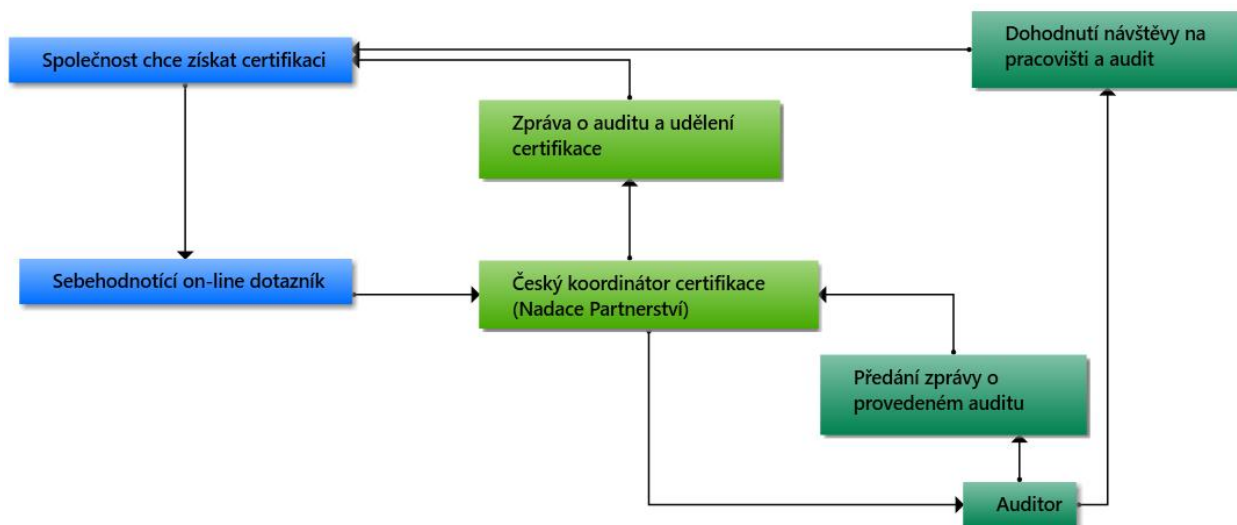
Společnost chce získat certifikaci

Dohodnutí návštěvy na pracovišti a audit

Zpráva o auditu a udělení certifikace

Sebehodnotící on-line dotazník

Český koordinátor certifikace (Nadace Partnerství)

Předání zprávy o provedeném auditu

Auditor